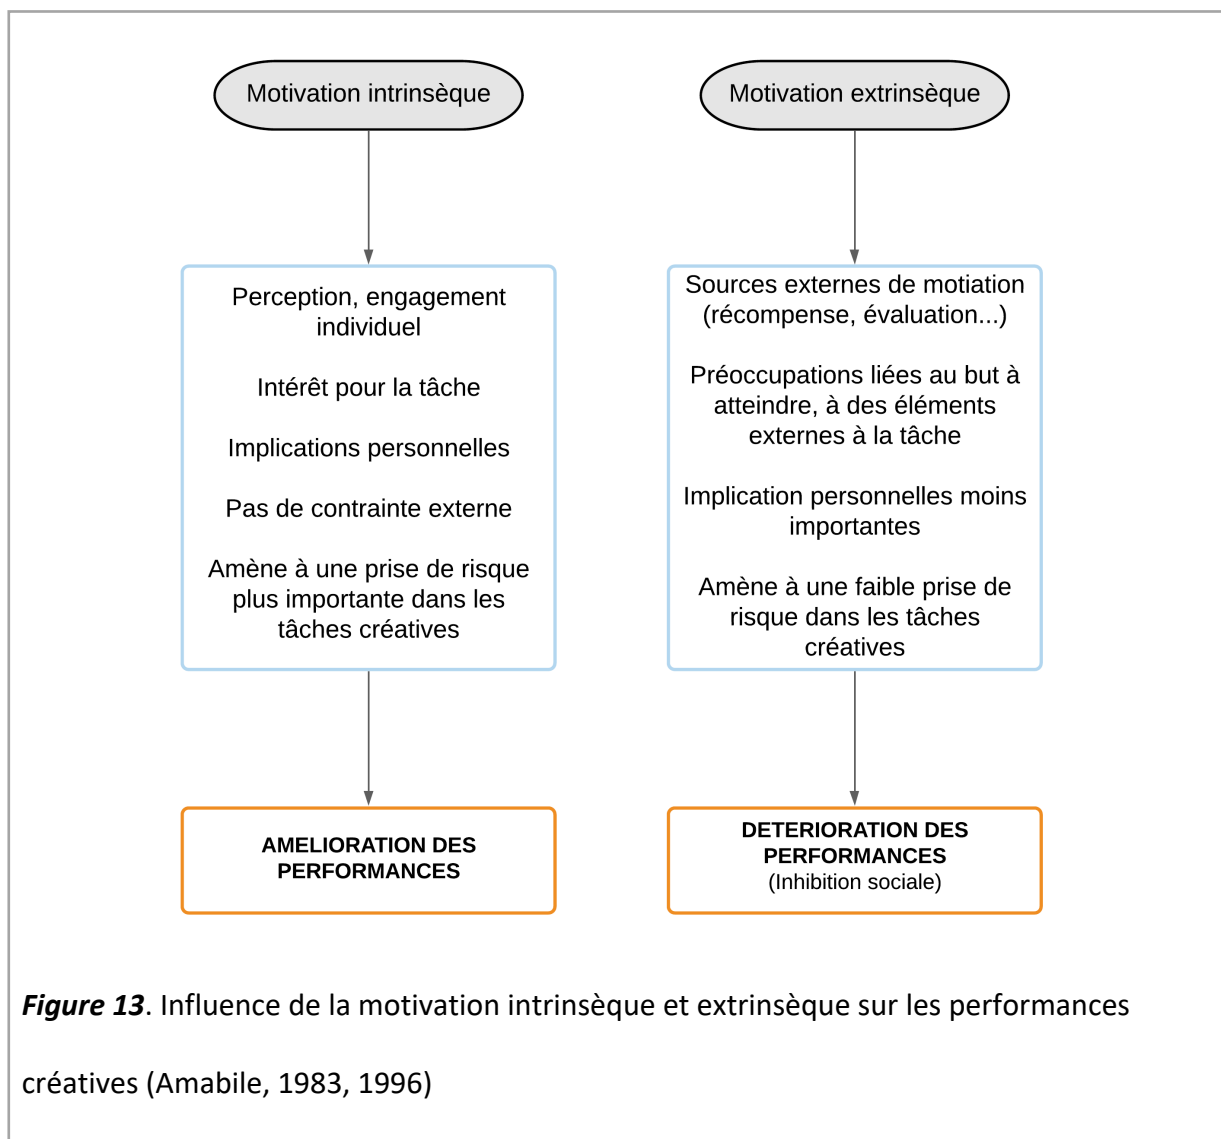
Motivation intrinsèque

Perception, engagement individuel

Intérêt pour la tâche

Implications personnelles

Pas de contrainte externe

Amène à une prise de risque plus importante dans les tâches créatives

AMELIORATION DES PERFORMANCES

Motivation extrinsèque

Sources externes de motiation (récompense, évaluation...)

Préoccupations liées au but à atteindre, à des éléments externes à la tâche

Implication personnelles moins importantes

Amène à une faible prise de risque dans les tâches créatives

DETERIORATION DES PERFORMANCES
(Inhibition sociale)

*Figure 13*. Influence de la motivation intrinsèque et extrinsèque sur les performances créatives (Amabile, 1983, 1996)